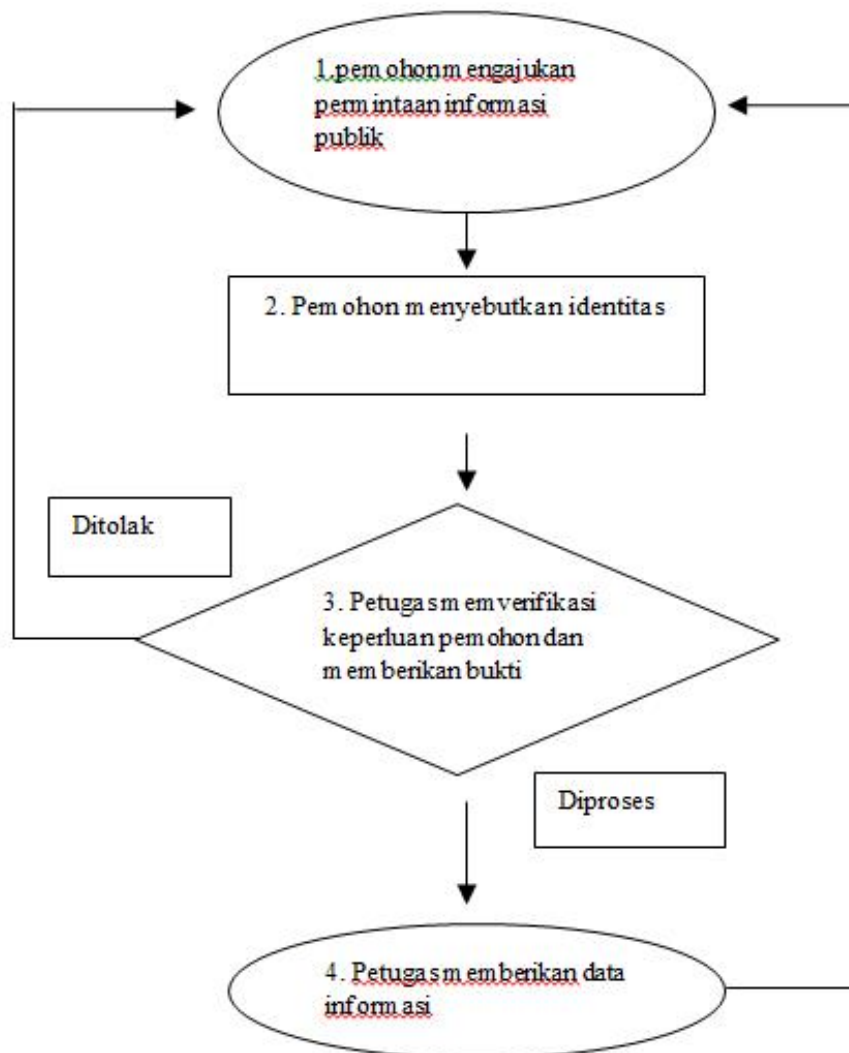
1. pemohon mengajukan permintaan informasi publik

2. Pemohon menyebutkan identitas

Ditolak

3. Petugas memverifikasi keperluan pemohon dan memberikan bukti

Diproses

4. Petugas memberikan data informasi